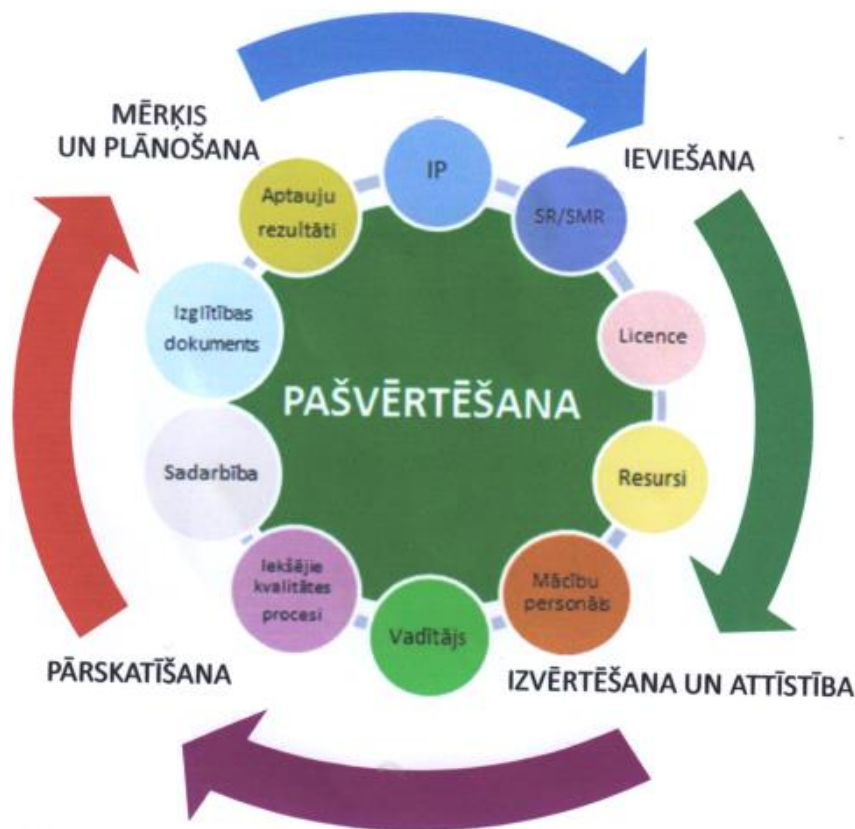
MĒRĶIS UN PLĀNOŠANA

IEVIEŠANA

IZVĒRTĒŠANA UN ATTĪSTĪBA

PĀRSKATĪŠANA

IP

SR/SMR

Licence

Resursi

Mācību personāls

Vadītājs

Iekšējie kvalitātes procesi

Sadarbība

Izglītības dokuments

Aptauju rezultāti

PAŠVĒRTĒŠANA